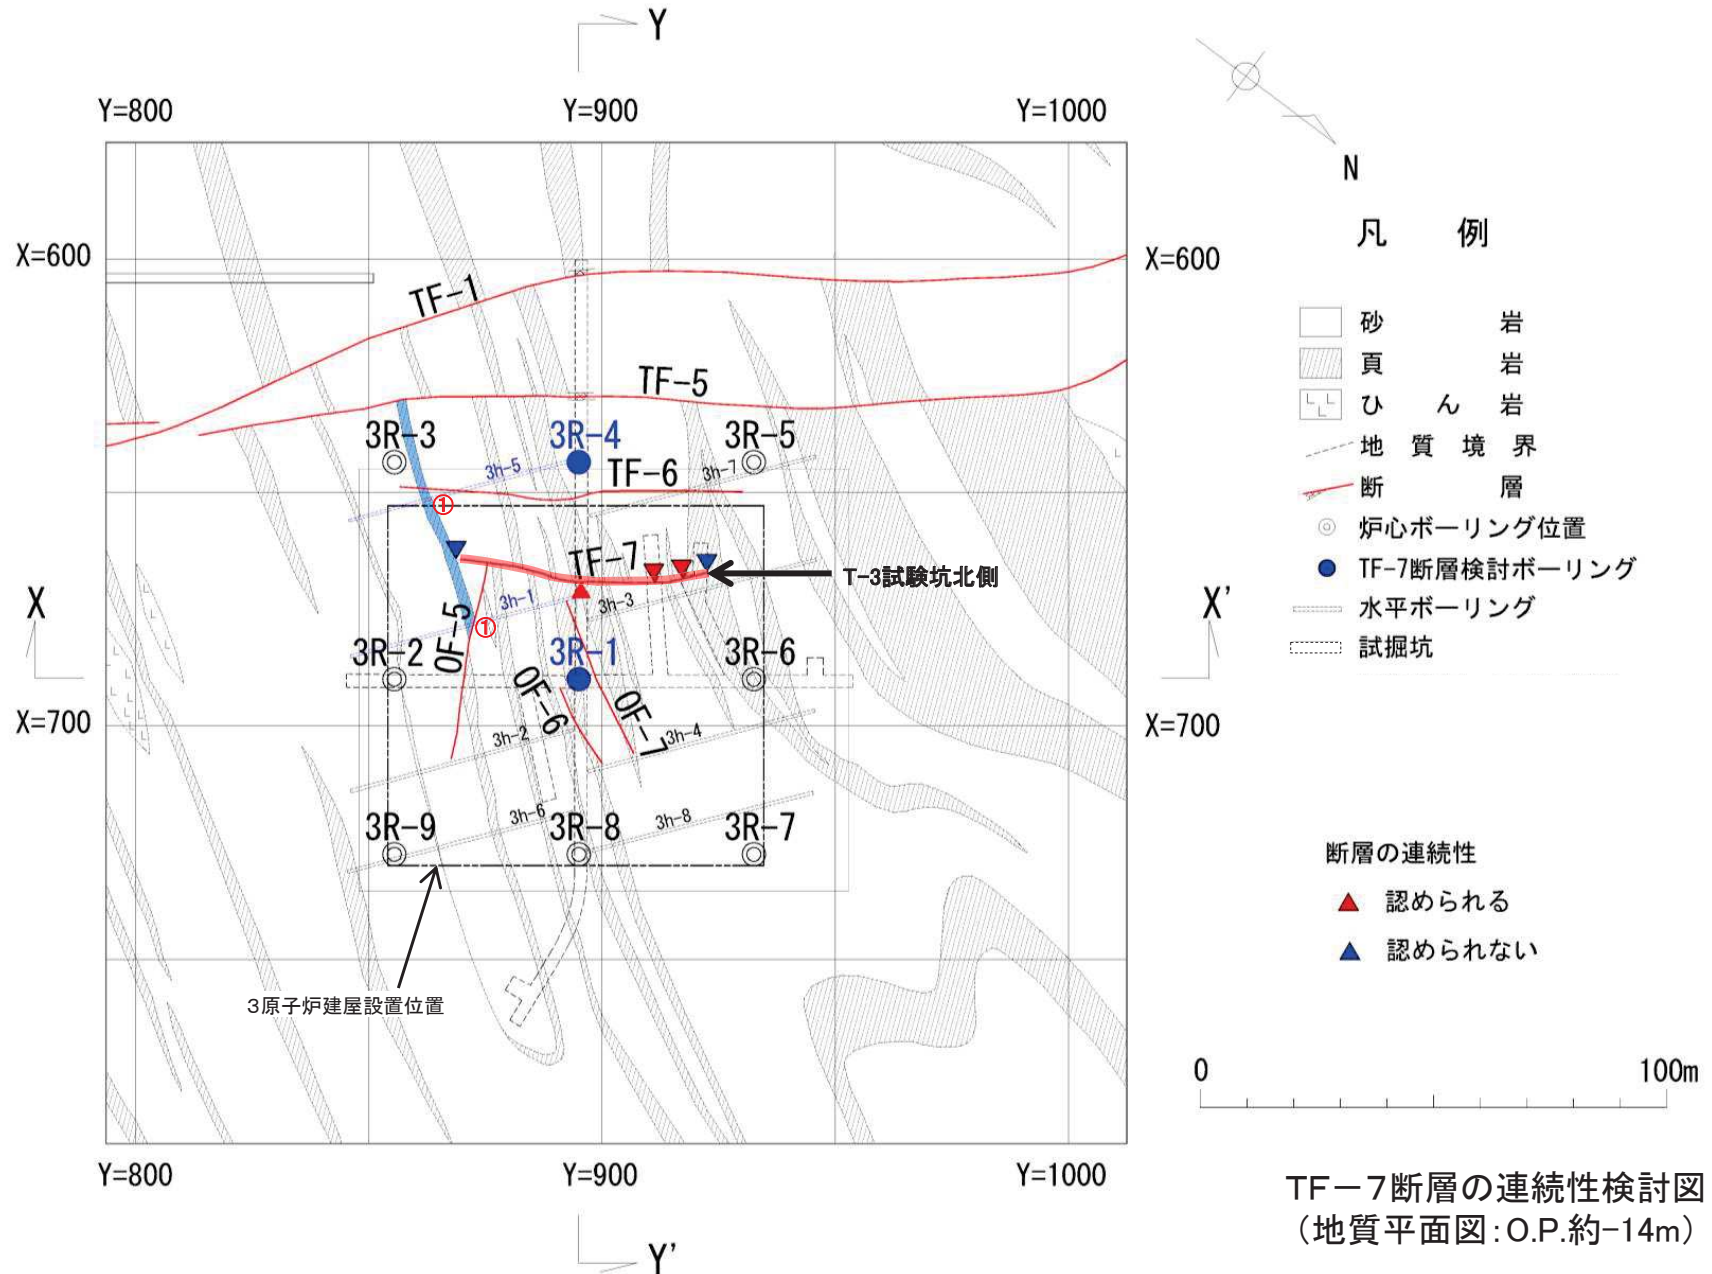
Y

Y=800 Y=900 Y=1000

N

X=600 X=600

TF-1

TF-5

3R-3 3R-4 3R-5

3h-5 TF-6 3h-7

①

TF-7

T-3試験坑北側

X X'

3h-1 3h-3

OF-5 ①

3R-2 3R-1 3R-6

OF-6 OF-7

X=700 X=700

3h-2 3h-4

3h-6 3h-8

3R-9 3R-8 3R-7

3原子炉建屋設置位置

Y=800 Y=900 Y=1000

Y'

凡　例

砂　岩
頁　岩
ひ ん 岩
地 質 境 界
断　層
炉心ボーリング位置
TF-7断層検討ボーリング
水平ボーリング
試掘坑

断層の連続性
認められる
認められない

0 100m

TF－7断層の連続性検討図
（地質平面図：O.P.約−14m）